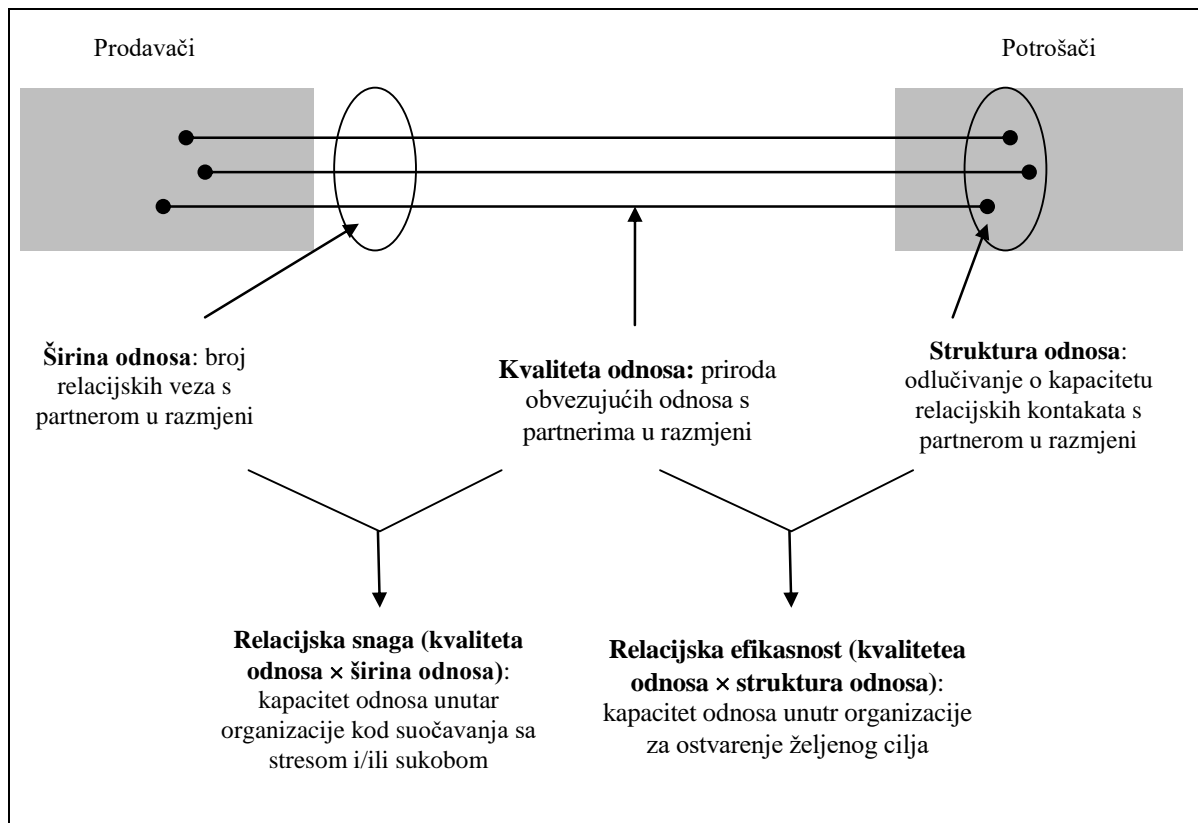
Prodavači

Potrošači

**Širina odnosa**: broj relacijskih veza s partnerom u razmjeni

**Kvaliteta odnosa:** priroda obvezujućih odnosa s partnerima u razmjeni

**Struktura odnosa**: odlučivanje o kapacitetu relacijskih kontakata s partnerom u razmjeni

**Relacijska snaga (kvaliteta odnosa × širina odnosa)**: kapacitet odnosa unutar organizacije kod suočavanja sa stresom i/ili sukobom

**Relacijska efikasnost (kvalitetea odnosa × struktura odnosa)**: kapacitet odnosa unutr organizacije za ostvarenje željenog cilja